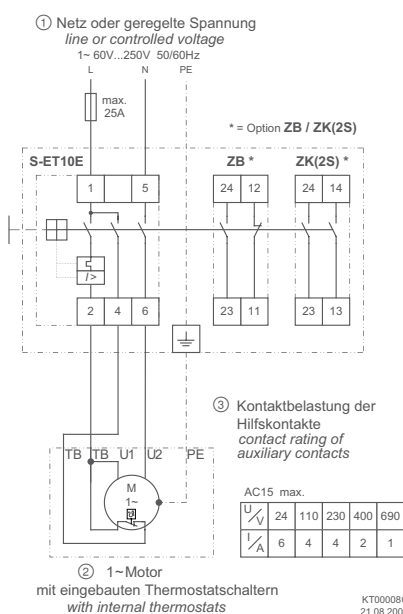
① Netz oder geregelte Spannung
*line or controlled voltage*
1~ 60V...250V 50/60Hz
L N PE

max.
25A

* = Option **ZB / ZK(2S)**

**S-ET10E**

1 5

2 4 6

**ZB ***

24 12

23 11

**ZK(2S) ***

24 14

23 13

③ Kontaktbelastung der Hilfskontakte
*contact rating of auxiliary contacts*

TB TB U1 U2 PE

M
1~

AC15 max.

| U/V | 24 | 110 | 230 | 400 | 690 |
|---|---|---|---|---|---|
| I/A | 6 | 4 | 4 | 2 | 1 |

② 1~Motor
mit eingebauten Thermostatschaltern
*with internal thermostats*

KT00008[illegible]
21.08.200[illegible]